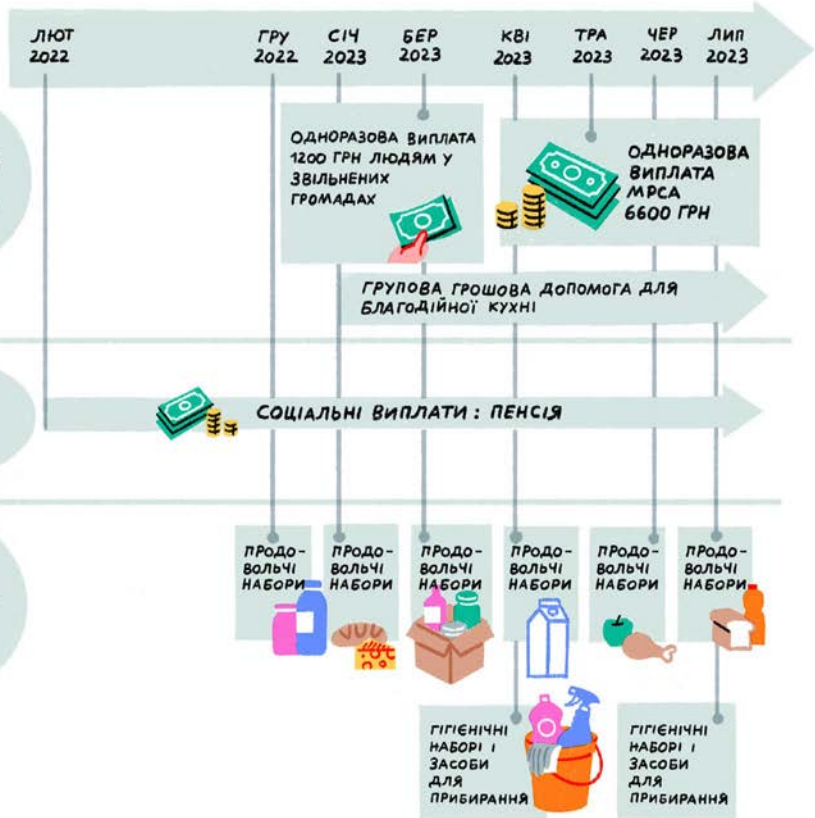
ЛЮТ 2022

ГРУ 2022

СІЧ 2023

БЕР 2023

КВІ 2023

ТРА 2023

ЧЕР 2023

ЛИП 2023

ОДНОРАЗОВА ВИПЛАТА 1200 ГРН ЛЮДЯМ У ЗВІЛЬНЕНИХ ГРОМАДАХ

ОДНОРАЗОВА ВИПЛАТА МРСА 6600 ГРН

ГРУПОВА ГРОШОВА ДОПОМОГА ДЛЯ БЛАГОДІЙНОЇ КУХНІ

СОЦІАЛЬНІ ВИПЛАТИ : ПЕНСІЯ

ПРОДОВОЛЬЧІ НАБОРИ

ПРОДОВОЛЬЧІ НАБОРИ

ПРОДОВОЛЬЧІ НАБОРИ

ПРОДОВОЛЬЧІ НАБОРИ

ПРОДОВОЛЬЧІ НАБОРИ

ПРОДОВОЛЬЧІ НАБОРИ

ГІГІЄНІЧНІ НАБОРІ І ЗАСОБИ ДЛЯ ПРИБИРАННЯ

ГІГІЄНІЧНІ НАБОРІ І ЗАСОБИ ДЛЯ ПРИБИРАННЯ